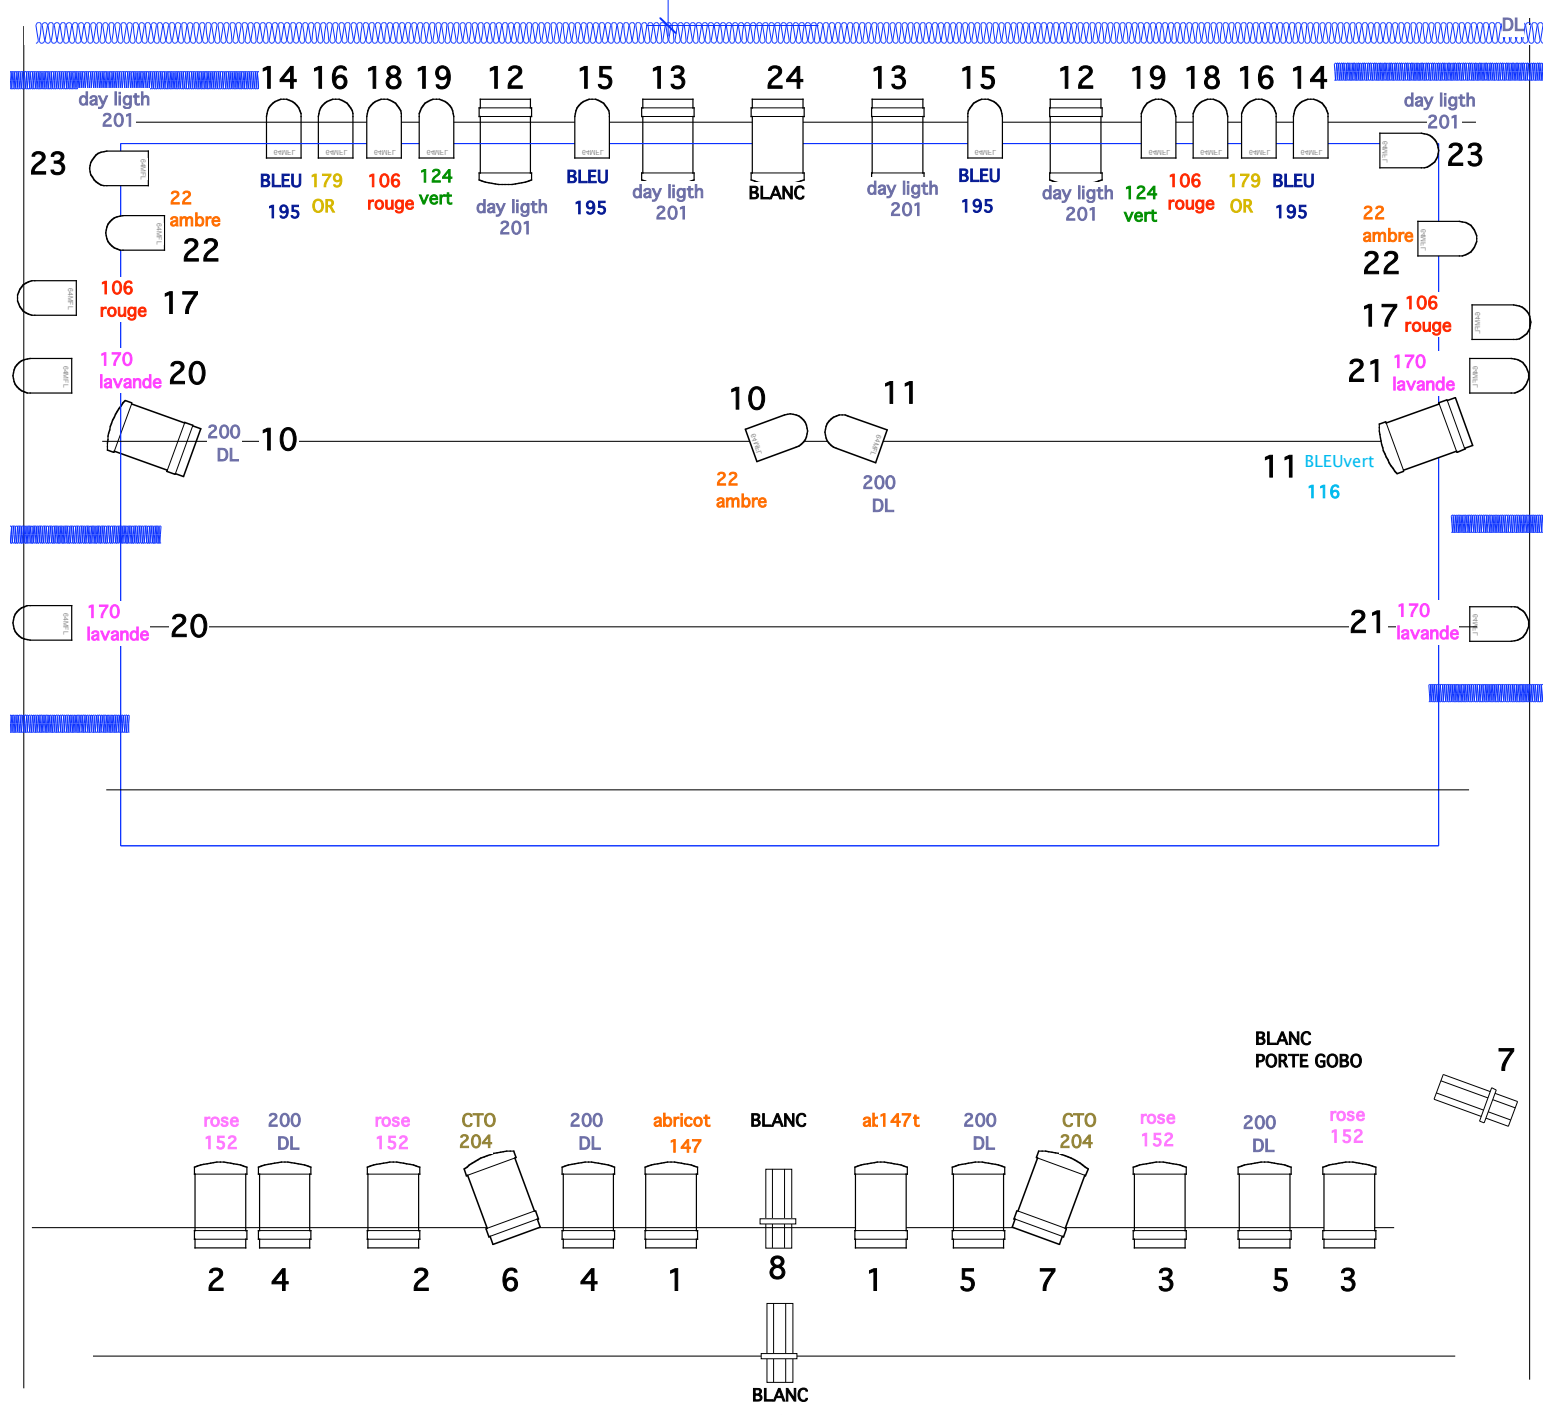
DL

14 16 18 19 12 15 13 24 13 15 12 19 18 16 14

day ligth 201

day ligth 201

23

BLEU 195

179 OR

106 rouge

124 vert

day ligth 201

BLEU 195

day ligth 201

BLANC

day ligth 201

BLEU 195

day ligth 201

124 vert

106 rouge

179 OR

BLEU 195

23

22 ambre

22

22 ambre

22

106 rouge

17

17

106 rouge

170 lavande

20

21

170 lavande

200 DL

10

10

11

11

BLEUvert 116

22 ambre

200 DL

170 lavande

20

21

170 lavande

BLANC
PORTE GOBO

7

rose 152

200 DL

rose 152

CTO 204

200 DL

abricot 147

BLANC

ak147t

200 DL

CTO 204

rose 152

200 DL

rose 152

2 4 2 6 4 1 8 1 5 7 3 5 3

BLANC